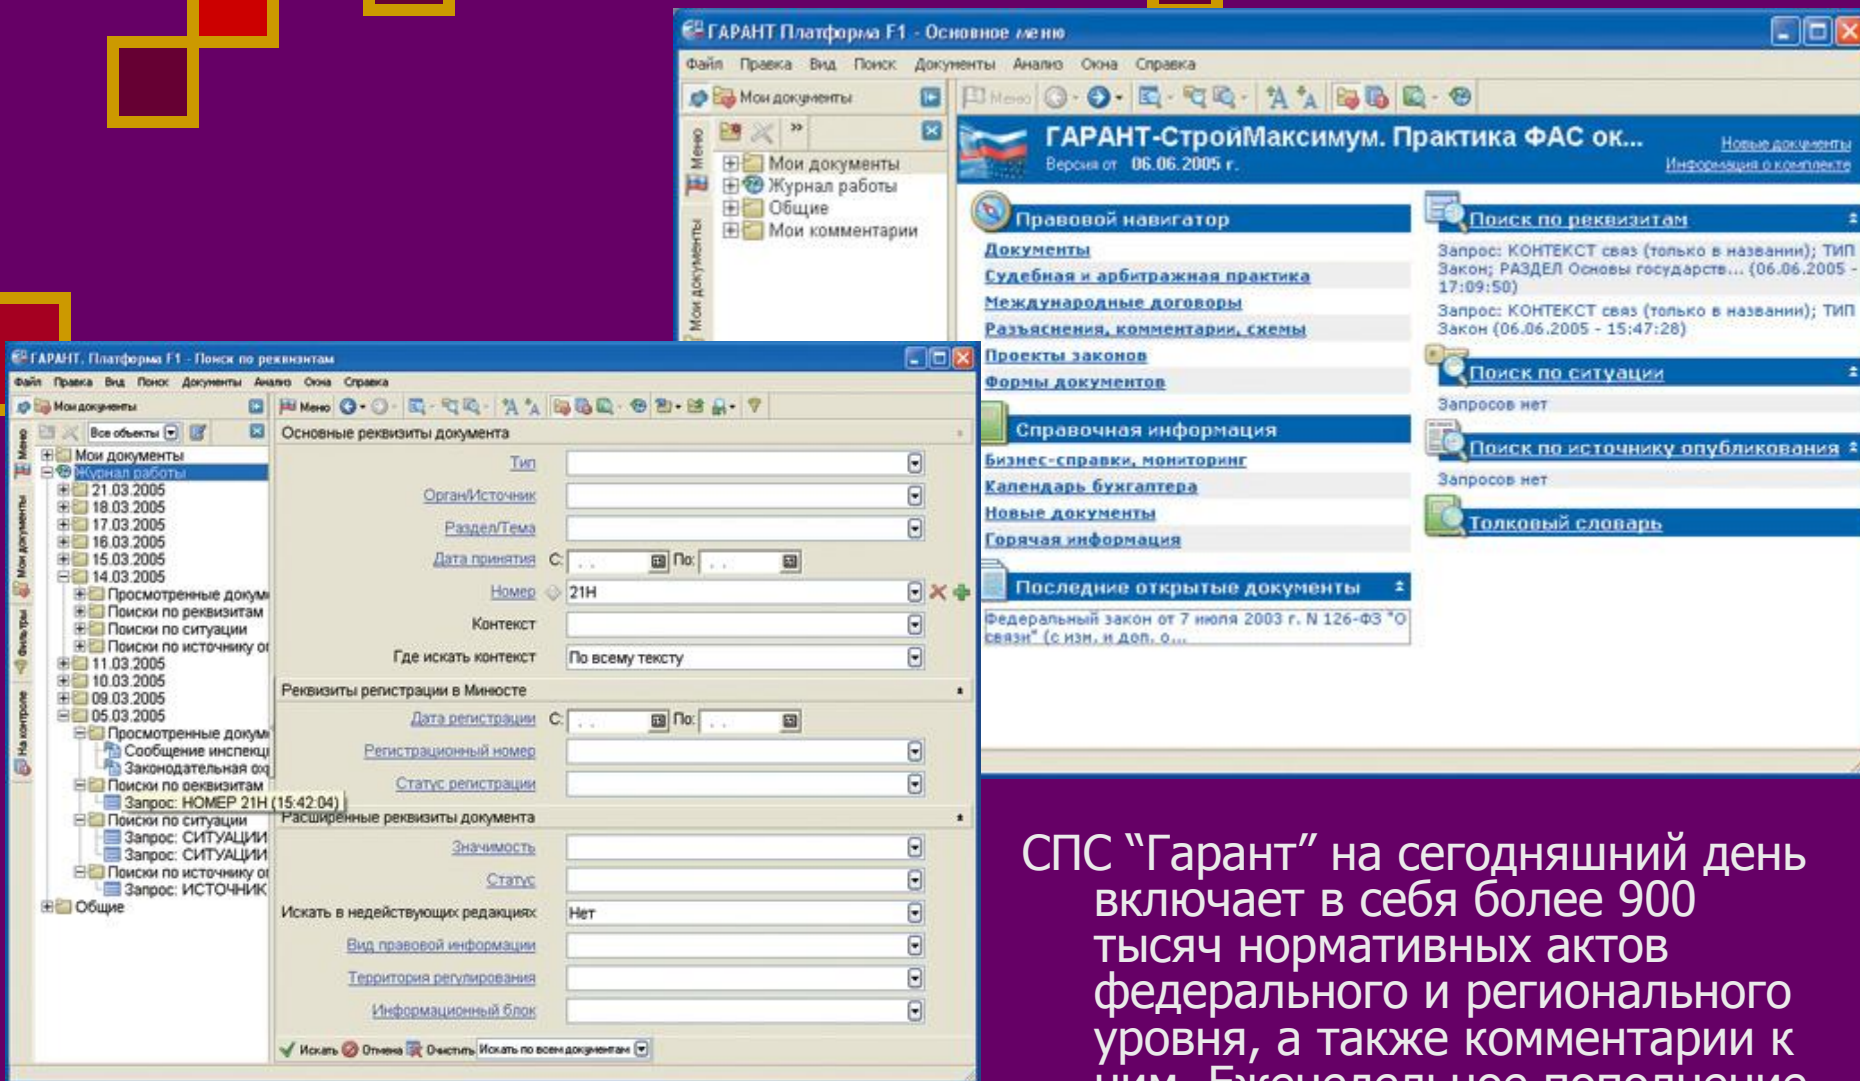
ГАРАНТ Платформа F1 - Основное меню

Файл Правка Вид Поиск Документы Анализ Окна Справка

Мои документы

Меню

Мои документы
Журнал работы
Общие
Мои комментарии

ГАРАНТ-СтройМаксимум. Практика ФАС ок...
Версия от 06.06.2005 г.

Новые документы
Информация о комплекте

Правовой навигатор
Документы
Судебная и арбитражная практика
Международные договоры
Разъяснения, комментарии, схемы
Проекты законов
Формы документов

Поиск по реквизитам
Запрос: КОНТЕКСТ связ (только в названии); ТИП Закон; РАЗДЕЛ Основы государств... (06.06.2005 - 17:09:50)
Запрос: КОНТЕКСТ связ (только в названии); ТИП Закон (06.06.2005 - 15:47:28)

Поиск по ситуации
Запросов нет

Справочная информация
Бизнес-справки, мониторинг
Календарь бухгалтера
Новые документы
Горячая информация

Поиск по источнику опубликования
Запросов нет

Толковый словарь

Последние открытые документы
Федеральный закон от 7 июля 2003 г. N 126-ФЗ "О связи" (с изм. и доп. о...

ГАРАНТ. Платформа F1 - Поиск по реквизитам

Файл Правка Вид Поиск Документы Анализ Окна Справка

Мои документы

Меню

Все объекты

Мои документы
Журнал работы
21.03.2005
18.03.2005
17.03.2005
16.03.2005
15.03.2005
14.03.2005
Просмотренные докум
Поиски по реквизитам
Поиски по ситуации
Поиски по источнику о
11.03.2005
10.03.2005
09.03.2005
05.03.2005
Просмотренные докум
Сообщение инспекц
Законодательная ох
Поиски по реквизитам
Запрос: НОМЕР 21Н (15:42:04)
Поиски по ситуации
Запрос: СИТУАЦИИ
Запрос: СИТУАЦИИ
Поиски по источнику о
Запрос: ИСТОЧНИК
Общие

Основные реквизиты документа
Тип
Орган/Источник
Раздел/Тема
Дата принятия С: По:
Номер 21Н
Контекст
Где искать контекст По всему тексту

Реквизиты регистрации в Минюсте
Дата регистрации С: По:
Регистрационный номер
Статус регистрации

Расширенные реквизиты документа
Значимость
Статус
Искать в недействующих редакциях Нет
Вид правовой информации
Территория регулирования
Информационный блок

Искать Отмена Очистить Искать по всем документам

СПС “Гарант” на сегодняшний день включает в себя более 900 тысяч нормативных актов федерального и регионального уровня, а также комментарии к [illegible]